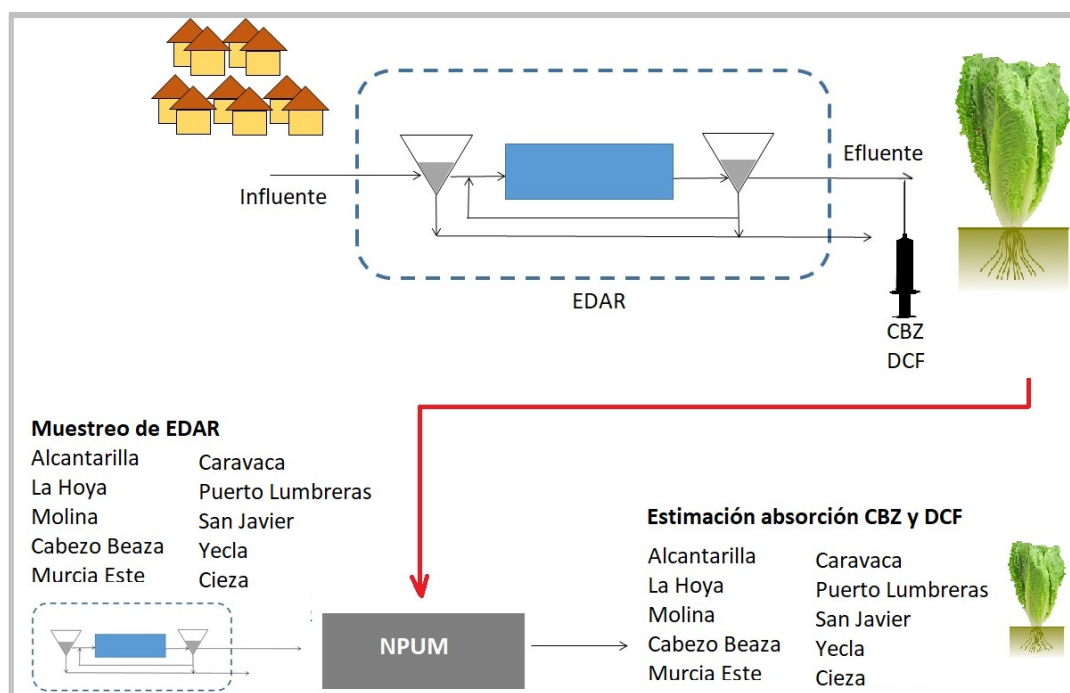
Influente

Efluente

EDAR

CBZ
DCF

**Muestreo de EDAR**

Alcantarilla
La Hoya
Molina
Cabezo Beaza
Murcia Este

Caravaca
Puerto Lumbreras
San Javier
Yecla
Cieza

NPUM

**Estimación absorción CBZ y DCF**

Alcantarilla
La Hoya
Molina
Cabezo Beaza
Murcia Este

Caravaca
Puerto Lumbreras
San Javier
Yecla
Cieza